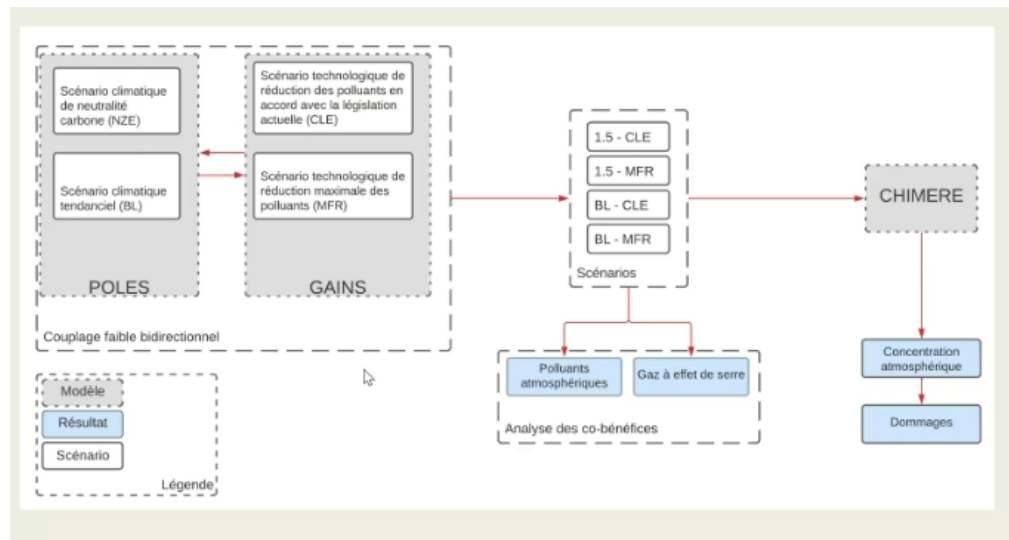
Scénario climatique de neutralité carbone (NZE)

Scénario climatique tendanciel (BL)

POLES

Scénario technologique de réduction des polluants en accord avec la législation actuelle (CLE)

Scénario technologique de réduction maximale des polluants (MFR)

GAINS

Couplage faible bidirectionnel

1.5 - CLE

1.5 - MFR

BL - CLE

BL - MFR

Scénarios

CHIMERE

Polluants atmosphériques

Gaz à effet de serre

Analyse des co-bénéfices

Concentration atmosphérique

Dommages

Modèle

Résultat

Scénario

Légende